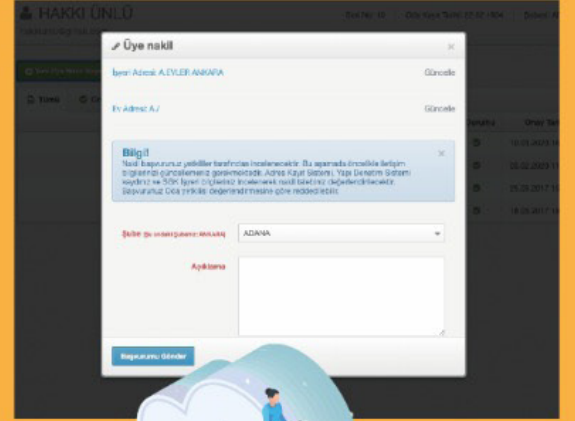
HAKKI ÜNLÜ

Üye nakil

İşyeri Adresi: A.EVLER ANKARA

Güncelle

Ev Adresi: A./

Güncelle

Bilgi!

Nakil başvurunuz yetkililer tarafından incelenecektir. Bu aşamada öncelikle iletişim bilgilerinizi güncellemeniz gerekmektedir. Adres Kayıt Sistemi, Yapı Denetim Sistemi kaydınız ve SGK İşyeri bilgileriniz incelenerek nakil talebiniz değerlendirilecektir. Başvurunuz Oda yetkili değerlendirmesine göre reddedilebilir.

Şube (İş yeri/ikametgah Adresi)

ADANA

Açıklama

Başvurumu Gönder

Yenile

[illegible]

Onay Tarihi

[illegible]